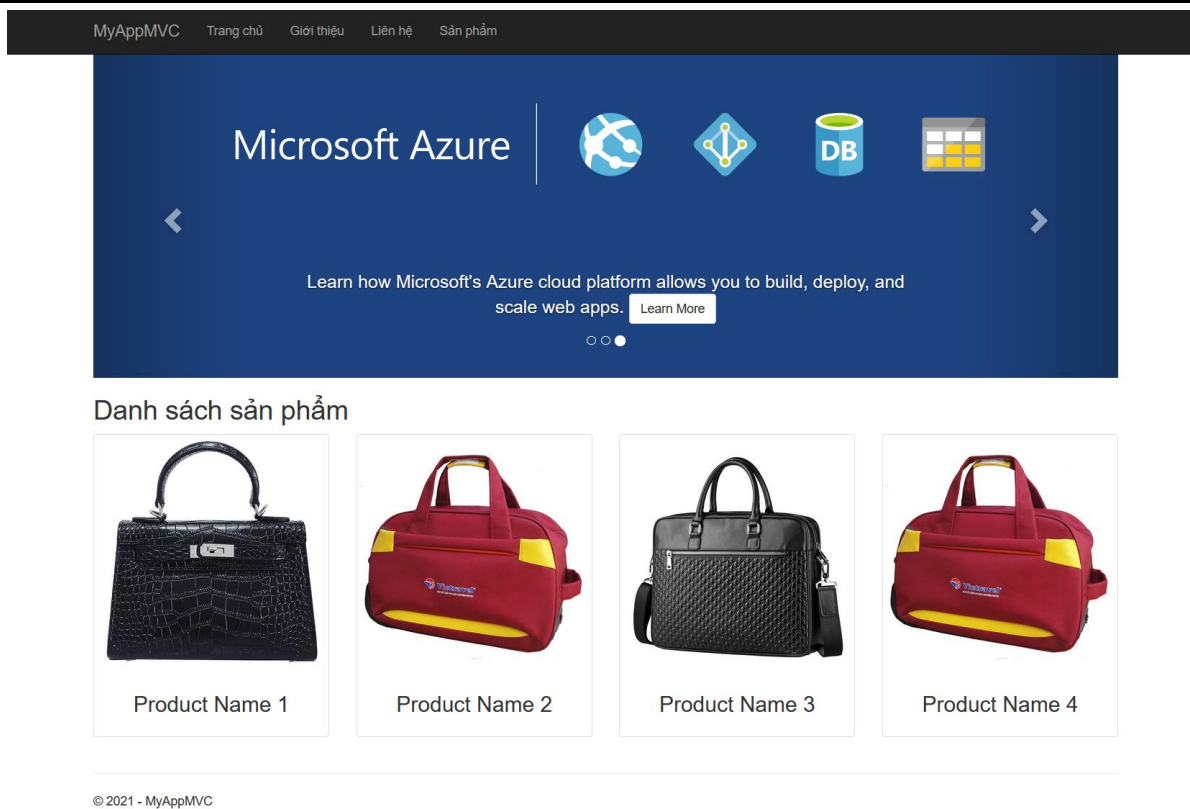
MyAppMVC Trang chủ Giới thiệu Liên hệ Sản phẩm

Microsoft Azure

DB

Learn how Microsoft's Azure cloud platform allows you to build, deploy, and scale web apps. Learn More

Danh sách sản phẩm

Vietravel

Vietravel

Product Name 1

Product Name 2

Product Name 3

Product Name 4

© 2021 - MyAppMVC